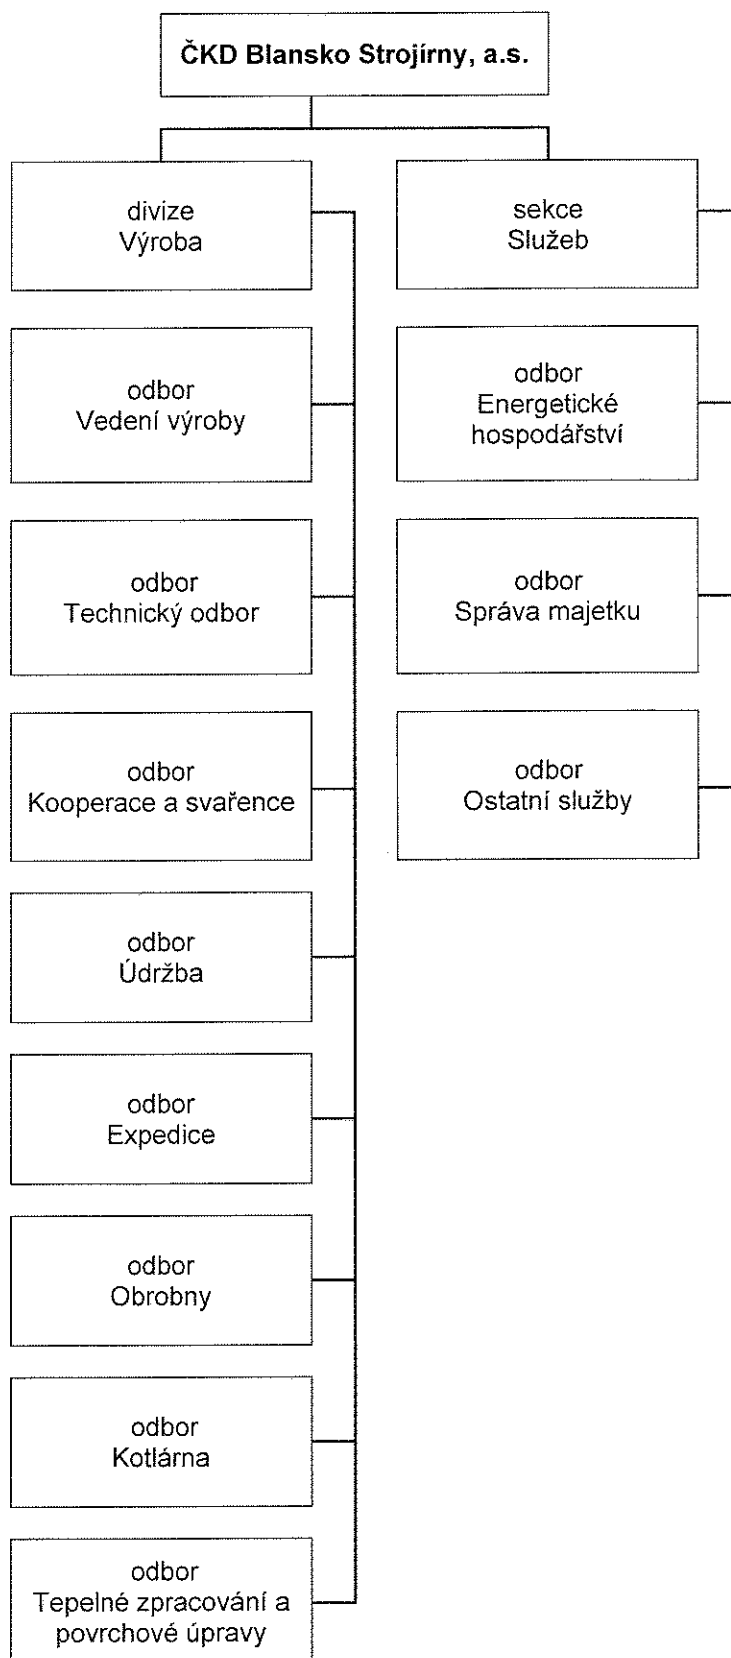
ČKD Blansko Strojírny, a.s.

divize
Výroba

odbor
Vedení výroby

odbor
Technický odbor

odbor
Kooperace a svařence

odbor
Údržba

odbor
Expedice

odbor
Obrobny

odbor
Kotlárna

odbor
Tepelné zpracování a povrchové úpravy

sekce
Služeb

odbor
Energetické hospodářství

odbor
Správa majetku

odbor
Ostatní služby